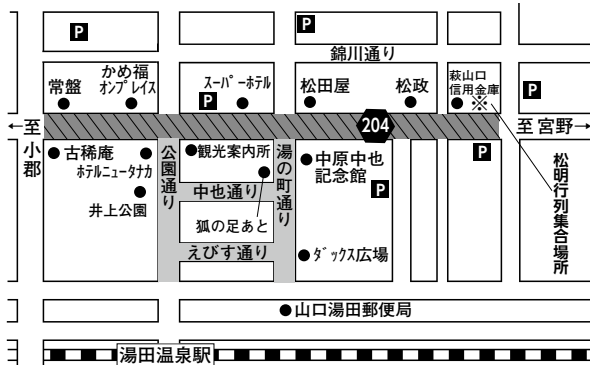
P

P

錦川通り

常盤

かめ福 オンプレイス

スーパーホテル

P

松田屋

松政

萩山口 信用金庫

※

P

←至 小郡

204

至 宮野→

古稀庵

ホテルニュータナカ

井上公園

公園通り

観光案内所

湯の町通り

中原中也 記念館

P

P

松明行列集合場所

中也通り

狐の足あと

えびす通り

ダックス広場

山口湯田郵便局

湯田温泉駅